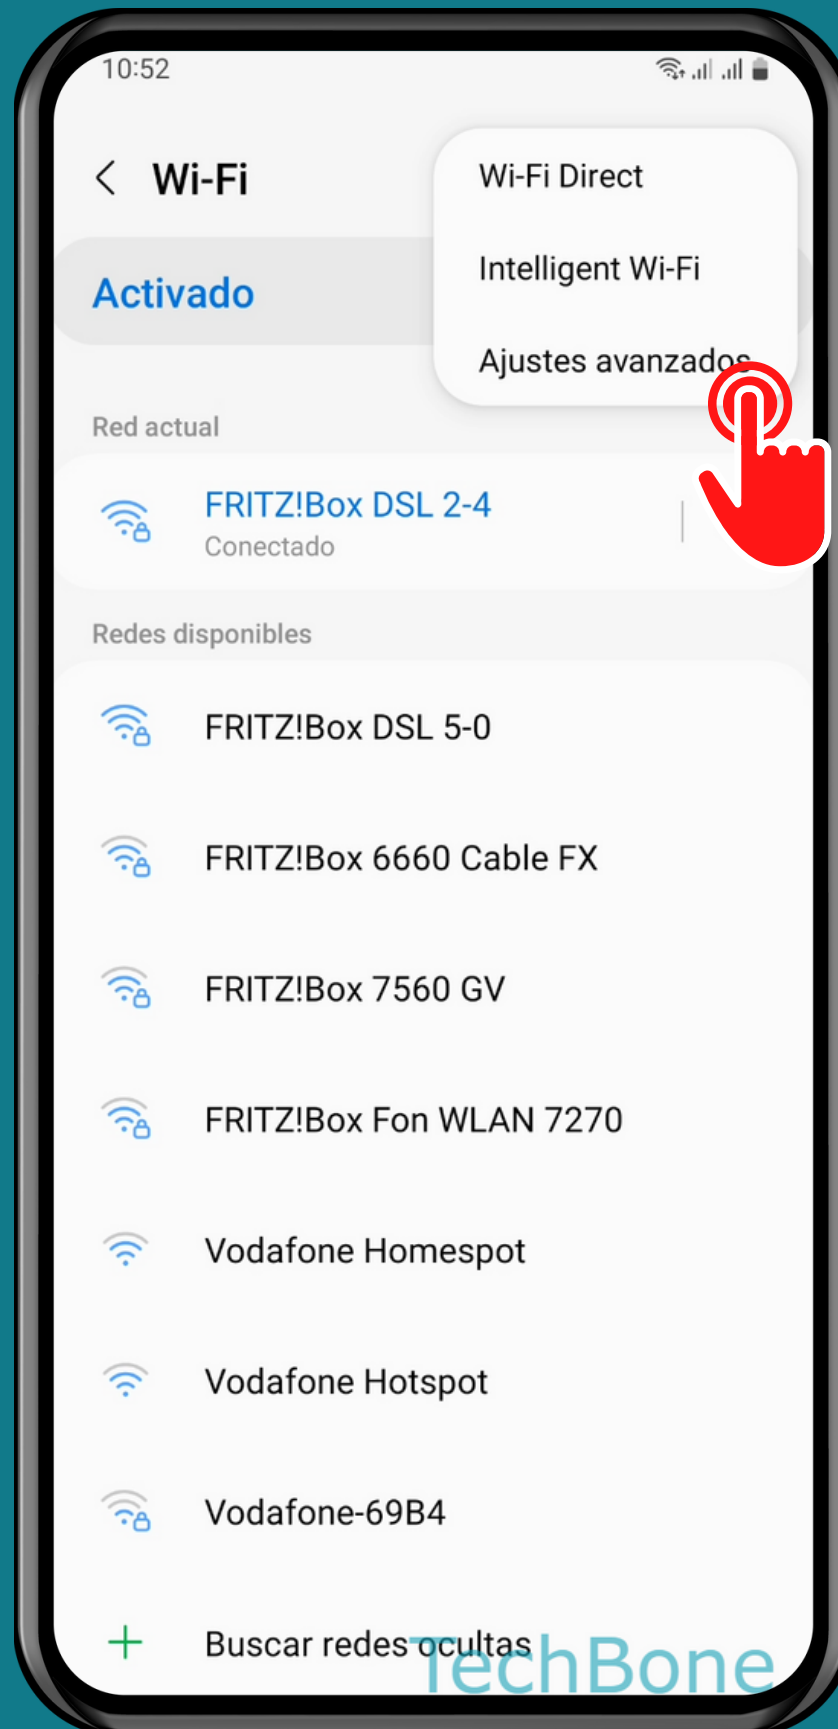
10:52

Wi-Fi

Wi-Fi Direct

Intelligent Wi-Fi

Ajustes avanzados

Activado

Red actual

FRITZ!Box DSL 2-4
Conectado

Redes disponibles

FRITZ!Box DSL 5-0

FRITZ!Box 6660 Cable FX

FRITZ!Box 7560 GV

FRITZ!Box Fon WLAN 7270

Vodafone Homespot

Vodafone Hotspot

Vodafone-69B4

+ Buscar redes ocultas

TechBone